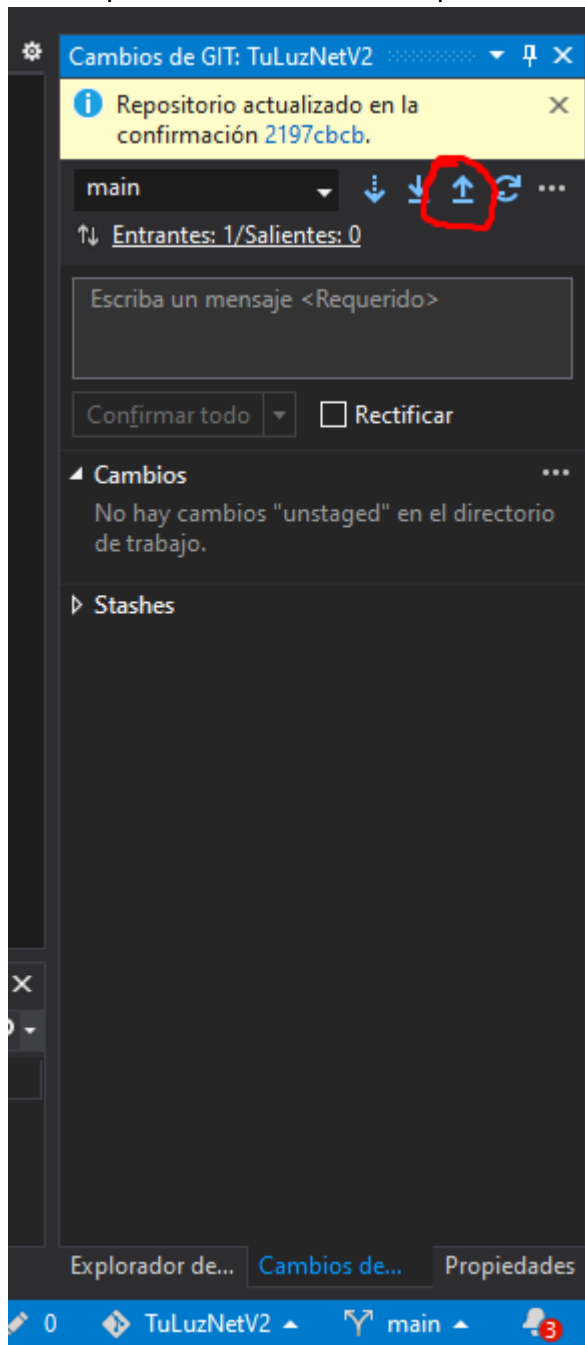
Cambios de GIT: TuLuzNetV2

Repositorio actualizado en la confirmación 2197cbcb.

main

Entrantes: 1/Salientes: 0

Escriba un mensaje <Requerido>

Confirmar todo

Rectificar

Cambios

No hay cambios "unstaged" en el directorio de trabajo.

Stashes

Explorador de... Cambios de... Propiedades

0 TuLuzNetV2 main 3